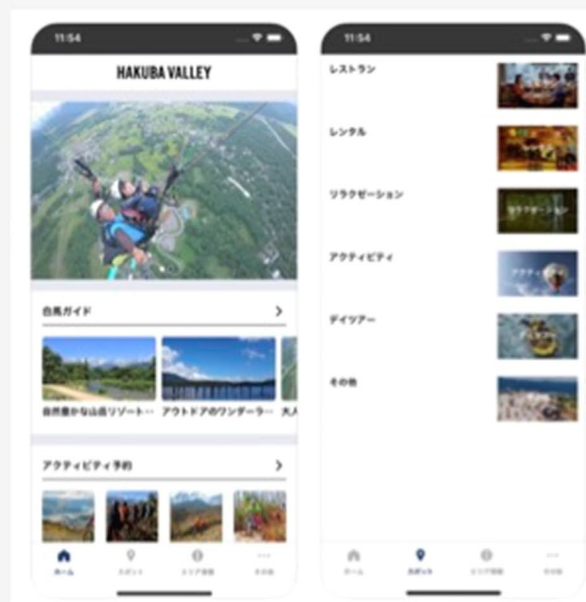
11:54

HAKUBA VALLEY

白馬ガイド >

自然豊かな山岳リゾート…
アウトドアのワンダーラ…
大人

アクティビティ予約 >

ホーム
スポット
エリア情報
その他

11:54

レストラン

レンタル

リラクゼーション

リラクゼーション

アクティビティ

アクティ

デイツアー

その他

ホーム
スポット
エリア情報
その他